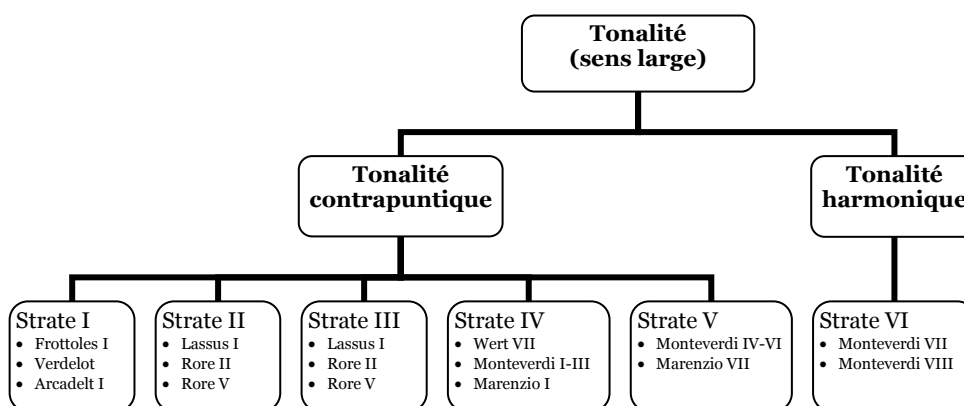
Tonalité (sens large)

Tonalité contrapuntique

Tonalité harmonique

Strate I
- Frottoles I
- Verdelot
- Arcadelt I

Strate II
- Lassus I
- Rore II
- Rore V

Strate III
- Lassus I
- Rore II
- Rore V

Strate IV
- Wert VII
- Monteverdi I-III
- Marenzio I

Strate V
- Monteverdi IV-VI
- Marenzio VII

Strate VI
- Monteverdi VII
- Monteverdi VIII